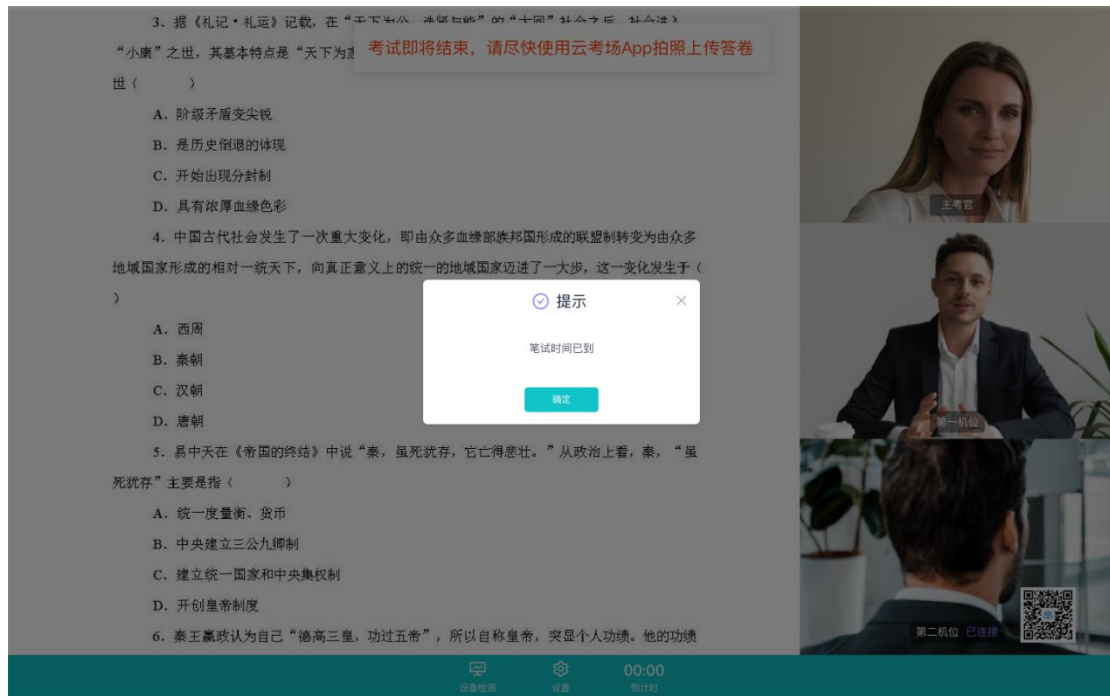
3. 据《礼记・礼运》记载，在“天下为公，选贤与能”的“大同”社会之后，社会进入“小康”之世，其基本特点是“天下为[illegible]世（　　）

考试即将结束，请尽快使用云考场App拍照上传答卷

A. 阶级矛盾变尖锐

B. 是历史倒退的体现

C. 开始出现分封制

D. 具有浓厚血缘色彩

4. 中国古代社会发生了一次重大变化，即由众多血缘部族邦国形成的联盟制转变为由众多地域国家形成的相对一统天下，向真正意义上的统一的地域国家迈进了一大步，这一变化发生于（　　）

A. 西周

B. 秦朝

C. 汉朝

D. 唐朝

提示

笔试时间已到

确定

5. 易中天在《帝国的终结》中说“秦，虽死犹存，它亡得悲壮。”从政治上看，秦，“虽死犹存”主要是指（　　）

A. 统一度量衡、货币

B. 中央建立三公九卿制

C. 建立统一国家和中央集权制

D. 开创皇帝制度

6. 秦王嬴政认为自己“德高三皇，功过五帝”，所以自称皇帝，突显个人功绩。他的功绩

主考官

第一机位

第二机位 已连接

设备检测

设置

00:00
倒计时